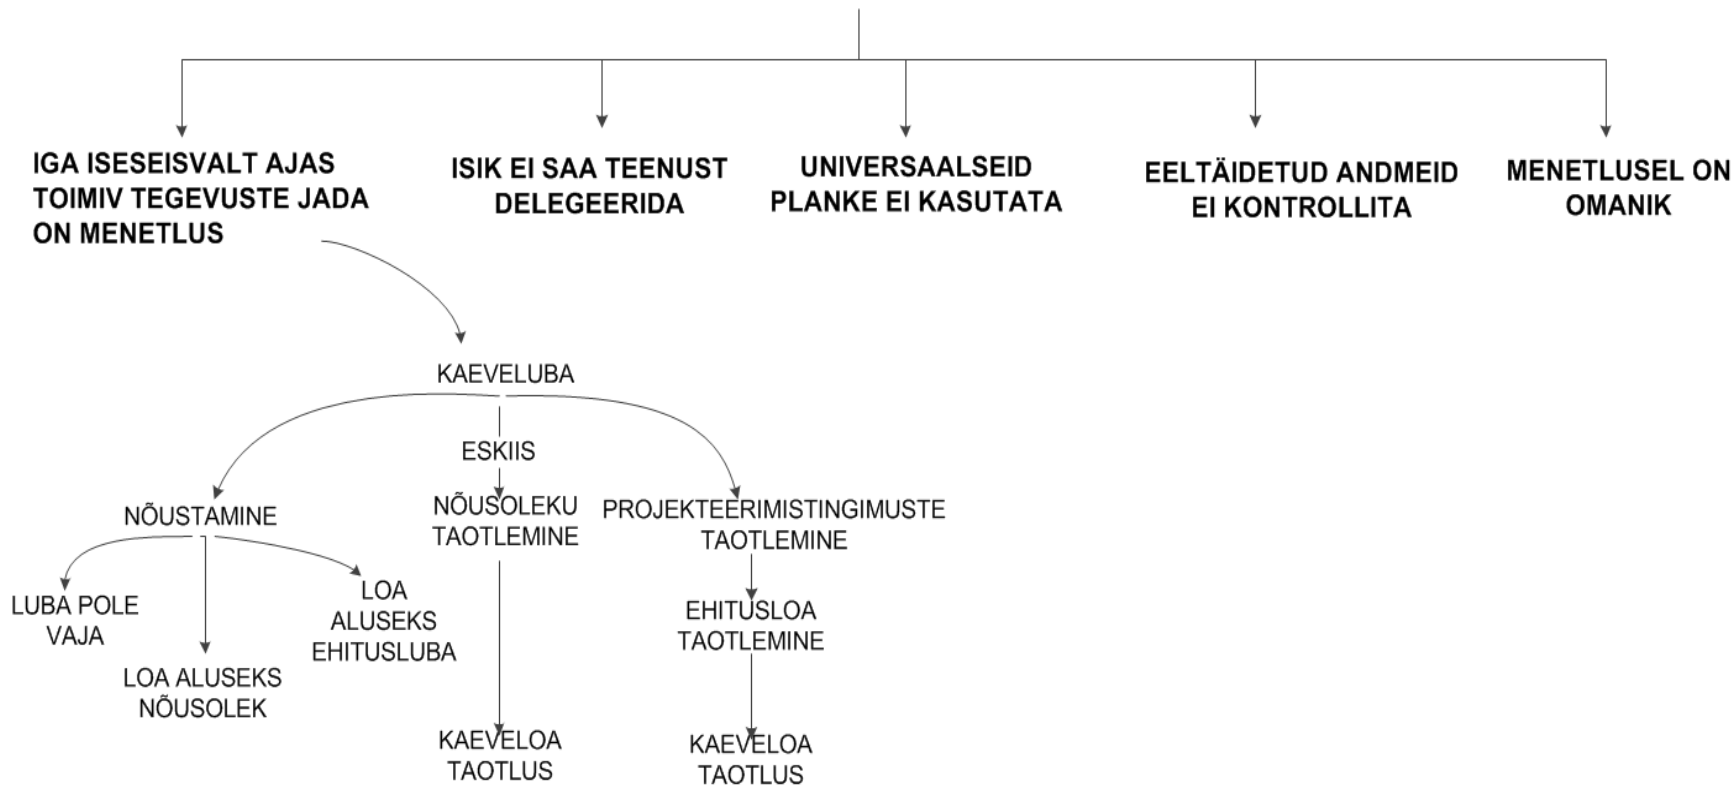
IGA ISESEISVALT AJAS TOIMIV TEGEVUSTE JADA ON MENETLUS

ISIK EI SAA TEENUST DELEGEERIDA

UNIVERSAALSEID PLANKE EI KASUTATA

EELTÄIDETUD ANDMEID EI KONTROLLITA

MENETLUSEL ON OMANIK

KAEVELUBA

ESKIIS

NÕUSTAMINE

NÕUSOLEKU TAOTLEMINE

PROJEKTEERIMISTINGIMUSTE TAOTLEMINE

LUBA POLE VAJA

LOA ALUSEKS NÕUSOLEK

LOA ALUSEKS EHITUSLUBA

EHITUSLOA TAOTLEMINE

KAEVELOA TAOTLUS

KAEVELOA TAOTLUS